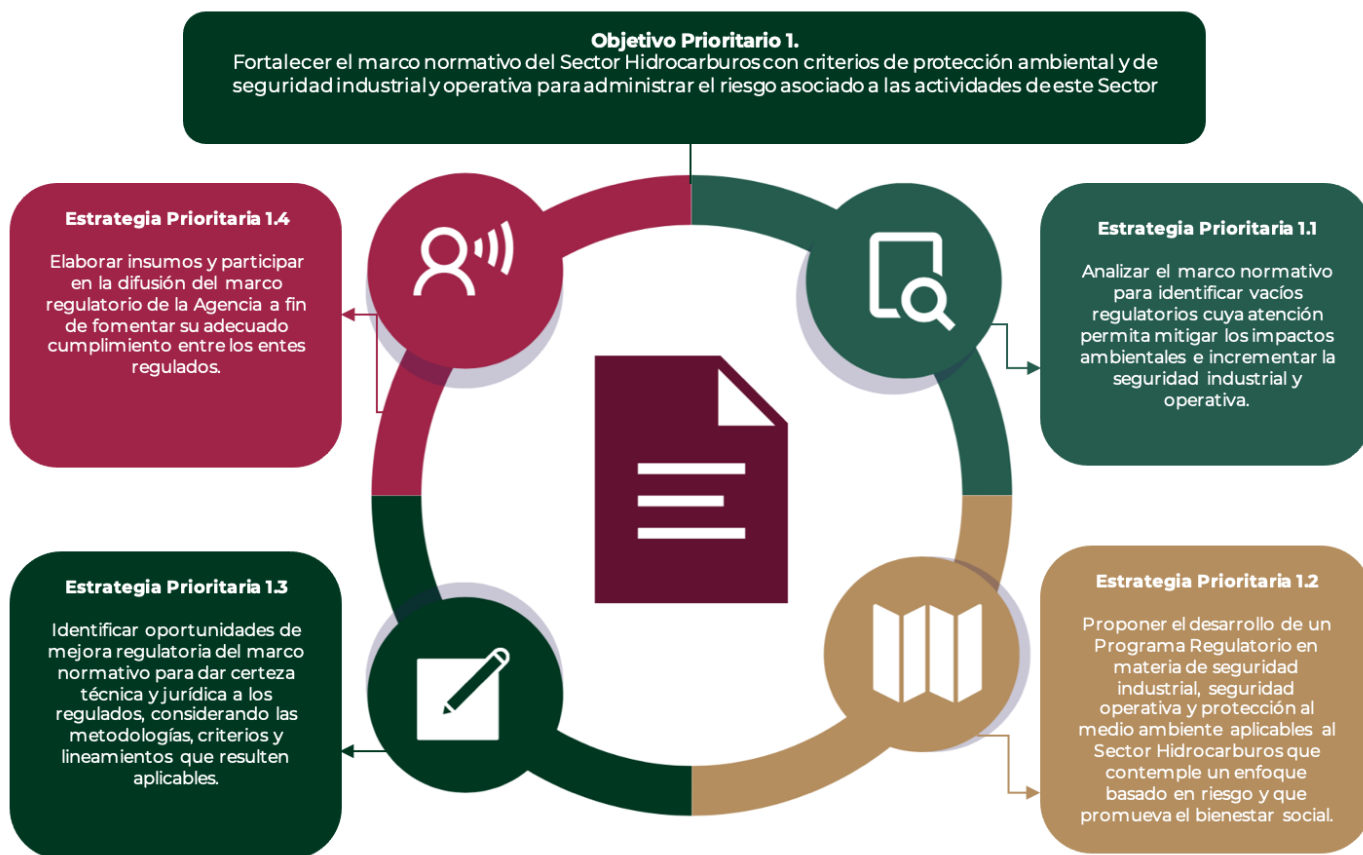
**Objetivo Prioritario 1.**
Fortalecer el marco normativo del Sector Hidrocarburos con criterios de protección ambiental y de seguridad industrial y operativa para administrar el riesgo asociado a las actividades de este Sector

**Estrategia Prioritaria 1.4**

Elaborar insumos y participar en la difusión del marco regulatorio de la Agencia a fin de fomentar su adecuado cumplimiento entre los entes regulados.

**Estrategia Prioritaria 1.1**

Analizar el marco normativo para identificar vacíos regulatorios cuya atención permita mitigar los impactos ambientales e incrementar la seguridad industrial y operativa.

**Estrategia Prioritaria 1.3**

Identificar oportunidades de mejora regulatoria del marco normativo para dar certeza técnica y jurídica a los regulados, considerando las metodologías, criterios y lineamientos que resulten aplicables.

**Estrategia Prioritaria 1.2**

Proponer el desarrollo de un Programa Regulatorio en materia de seguridad industrial, seguridad operativa y protección al medio ambiente aplicables al Sector Hidrocarburos que contemple un enfoque basado en riesgo y que promueva el bienestar social.